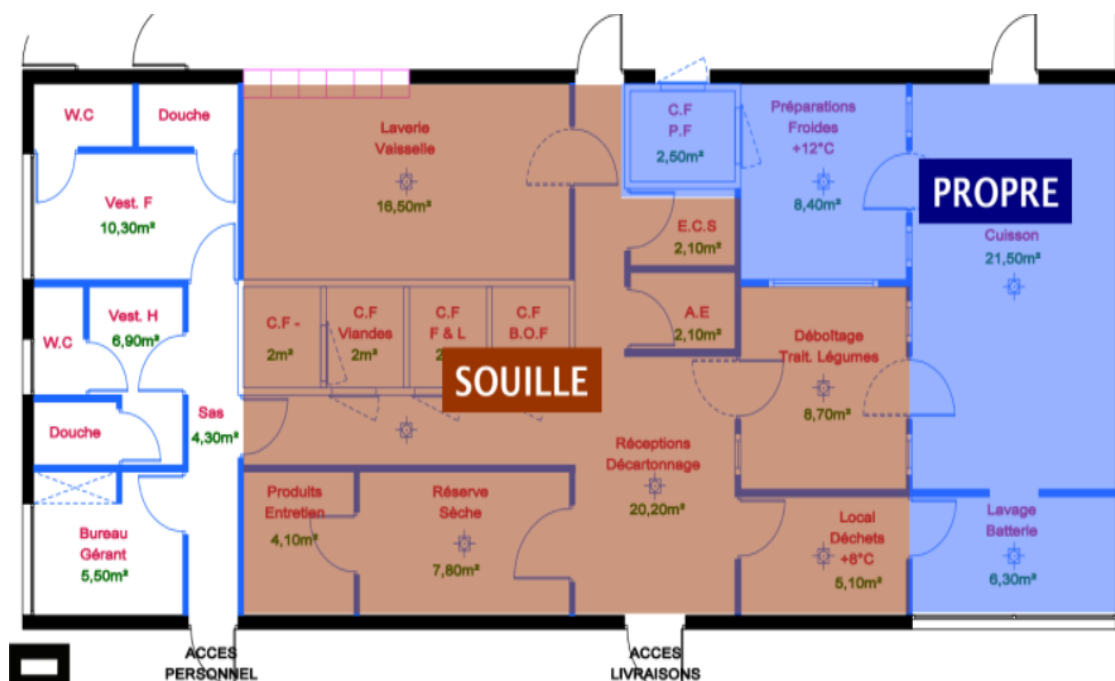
W.C
Douche
Vest. F
10,30m²
W.C
Vest. H
6,90m²
Douche
Sas
4,30m²
Bureau
Gérant
5,50m²
ACCES
PERSONNEL

Laverie
Vaisselle
16,50m²
C.F -
2m²
C.F
Viandes
2m²
C.F
F & L
2
C.F
B.O.F
SOUILLE
Produits
Entretien
4,10m²
Réserve
Sèche
7,80m²
Réceptions
Décartonnage
20,20m²
ACCES
LIVRAISONS

C.F
P.F
2,50m²
E.C.S
2,10m²
A.E
2,10m²
Déboltage
Trait. Légumes
8,70m²
Local
Déchets
+8°C
5,10m²

Préparations
Froides
+12°C
8,40m²
PROPRE
Cuisson
21,50m²
Lavage
Batterie
6,30m²